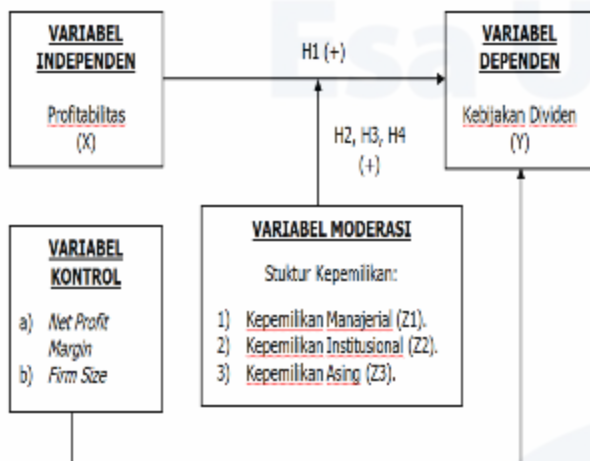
VARIABEL INDEPENDEN

Profitabilitas (X)

H1 (+)

VARIABEL DEPENDEN

Kebijakan Dividen (Y)

H2, H3, H4 (+)

VARIABEL KONTROL

a) Net Profit Margin
b) Firm Size

VARIABEL MODERASI

Stuktur Kepemilikan:

1) Kepemilikan Manajerial (Z1).
2) Kepemilikan Institusional (Z2).
3) Kepemilikan Asing (Z3).